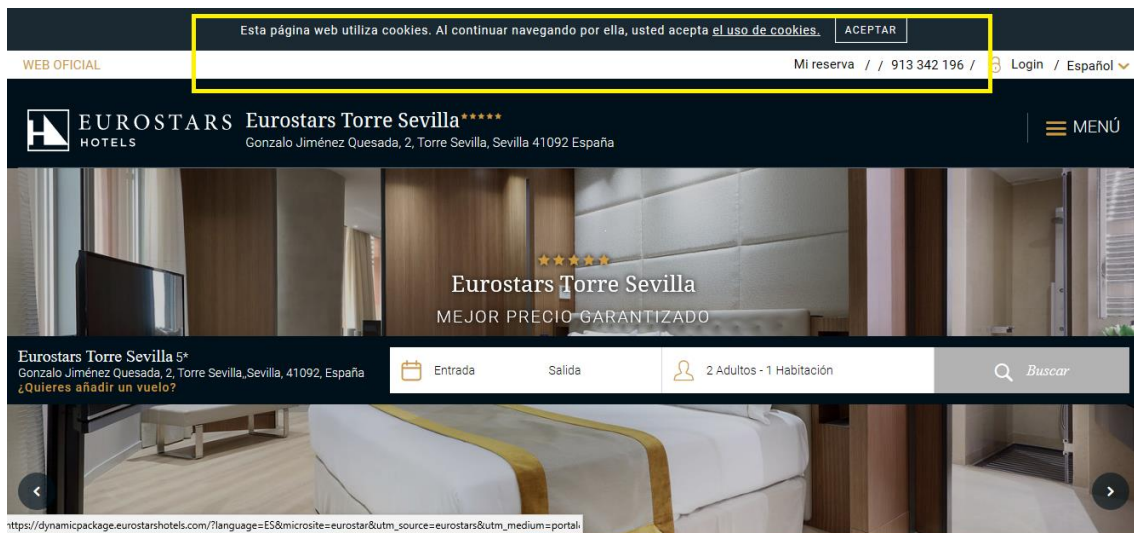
Esta página web utiliza cookies. Al continuar navegando por ella, usted acepta el uso de cookies. ACEPTAR

WEB OFICIAL

Mi reserva / / 913 342 196 / Login / Español

EUROSTARS HOTELS

Eurostars Torre Sevilla*****
Gonzalo Jiménez Quesada, 2, Torre Sevilla, Sevilla 41092 España

MENÚ

Eurostars Torre Sevilla
MEJOR PRECIO GARANTIZADO

Eurostars Torre Sevilla 5*
Gonzalo Jiménez Quesada, 2, Torre Sevilla,,Sevilla, 41092, España
¿Quieres añadir un vuelo?

Entrada
Salida
2 Adultos - 1 Habitación
Buscar

https://dynamicpackage.eurostarshotels.com/?language=ES&microsite=eurostar&utm_source=eurostars&utm_medium=portal